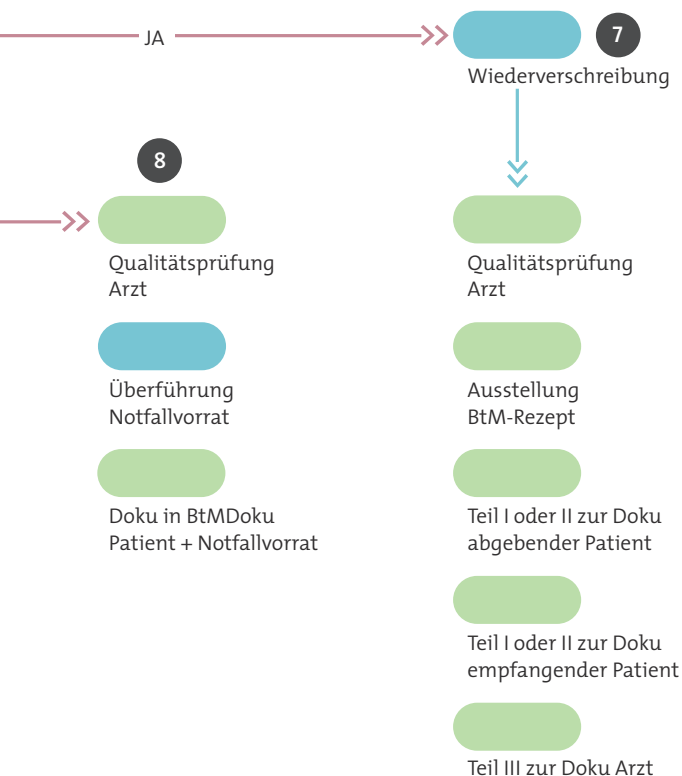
JA

7

Wiederverschreibung

8

Qualitätsprüfung Arzt

Überführung Notfallvorrat

Doku in BtMDoku Patient + Notfallvorrat

Qualitätsprüfung Arzt

Ausstellung BtM-Rezept

Teil I oder II zur Doku abgebender Patient

Teil I oder II zur Doku empfangender Patient

Teil III zur Doku Arzt